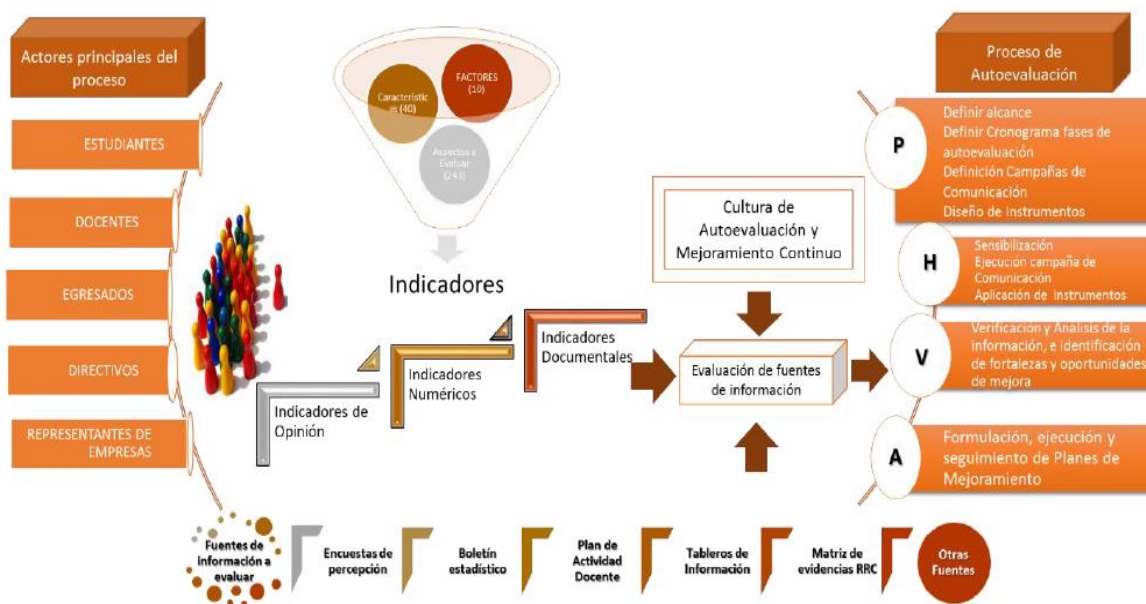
Actores principales del proceso

ESTUDIANTES

DOCENTES

EGRESADOS

DIRECTIVOS

REPRESENTANTES DE EMPRESAS

Características (40)

FACTORES (10)

Aspectos a Evaluar (243)

Indicadores

Indicadores de Opinión

Indicadores Numéricos

Indicadores Documentales

Cultura de Autoevaluación y Mejoramiento Continuo

Evaluación de fuentes de información

Proceso de Autoevaluación

P

Definir alcance
Definir Cronograma fases de autoevaluación
Definición Campañas de Comunicación
Diseño de instrumentos

H

Sensibilización
Ejecución campaña de Comunicación
Aplicación de instrumentos

V

Verificación y Analisis de la información, e identificación de fortalezas y oportunidades de mejora

A

Formulación, ejecución y seguimiento de Planes de Mejoramiento

Fuentes de información a evaluar

Encuestas de percepción

Boletín estadístico

Plan de Actividad Docente

Tableros de Información

Matriz de evidencias RRC

Otras Fuentes